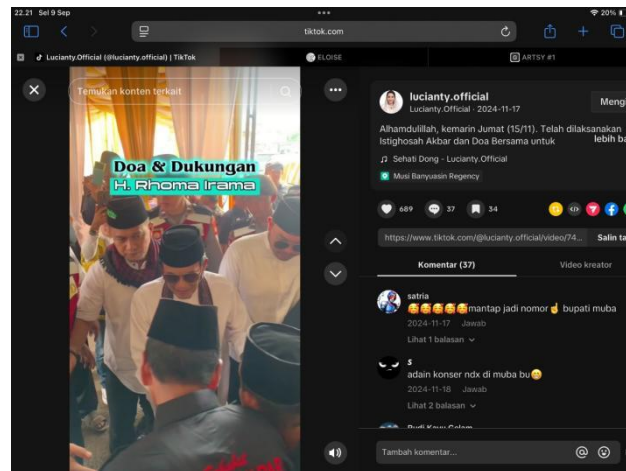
22.21 Sel 9 Sep
•••
20%
tiktok.com
Lucianty.Official (@lucianty.official) | TikTok
ELOISE
ARTSY #1
Temukan konten terkait
Doa & Dukungan
H. Rhoma Irama
lucianty.official
Lucianty.Official · 2024-11-17
Mengi
Alhamdulillah, kemarin Jumat (15/11). Telah dilaksanakan Istighosah Akbar dan Doa Bersama untuk
lebih ba
Sehati Dong - Lucianty.Official
Musi Banyuasin Regency
689
37
34
https://www.tiktok.com/@lucianty.official/video/74...
Salin ta
Komentar (37)
Video kreator
satria
😂😂😂😂😂mantap jadi nomor☝️ bupati muba
2024-11-17 Jawab
Lihat 1 balasan
s
adain konser ndx di muba bu😁
2024-11-18 Jawab
Lihat 2 balasan
Tambah komentar...